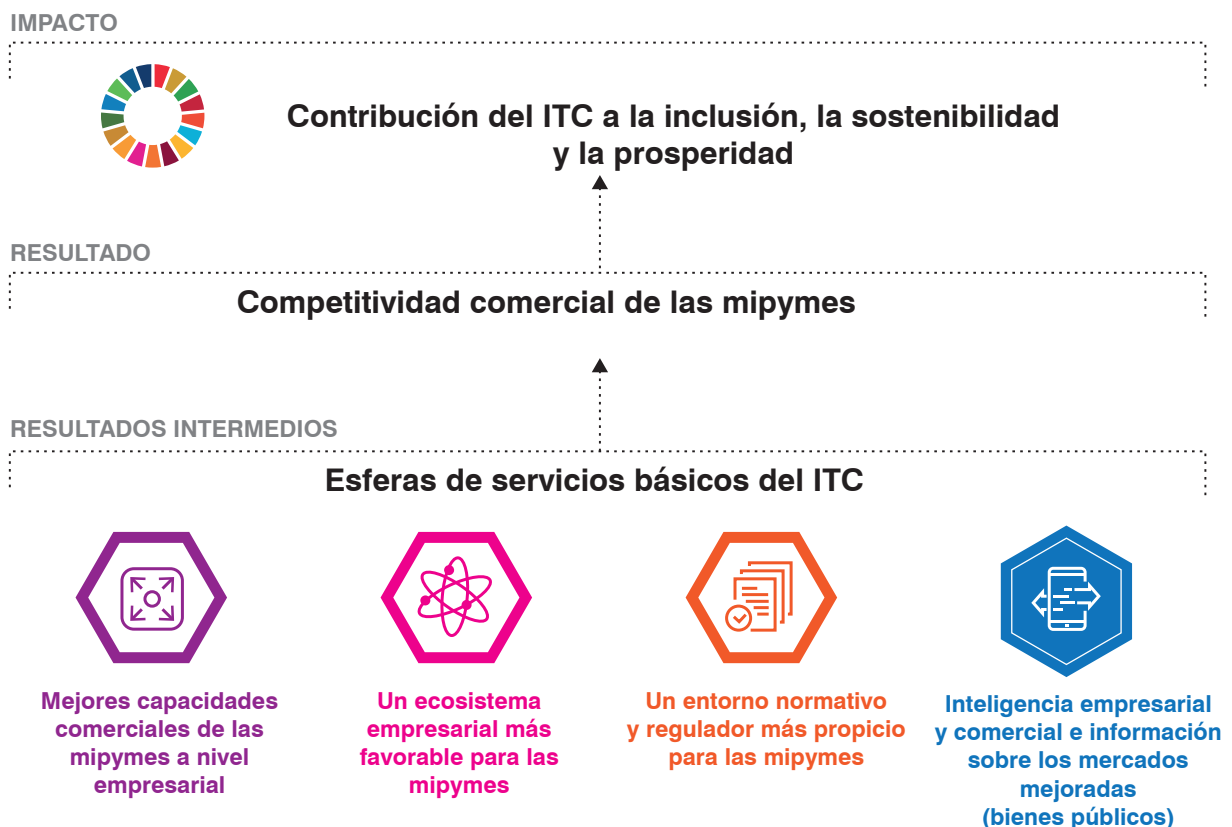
IMPACTO

Contribución del ITC a la inclusión, la sostenibilidad y la prosperidad

RESULTADO

Competitividad comercial de las mipymes

RESULTADOS INTERMEDIOS

Esferas de servicios básicos del ITC

Mejores capacidades comerciales de las mipymes a nivel empresarial

Un ecosistema empresarial más favorable para las mipymes

Un entorno normativo y regulador más propicio para las mipymes

Inteligencia empresarial y comercial e información sobre los mercados mejoradas (bienes públicos)